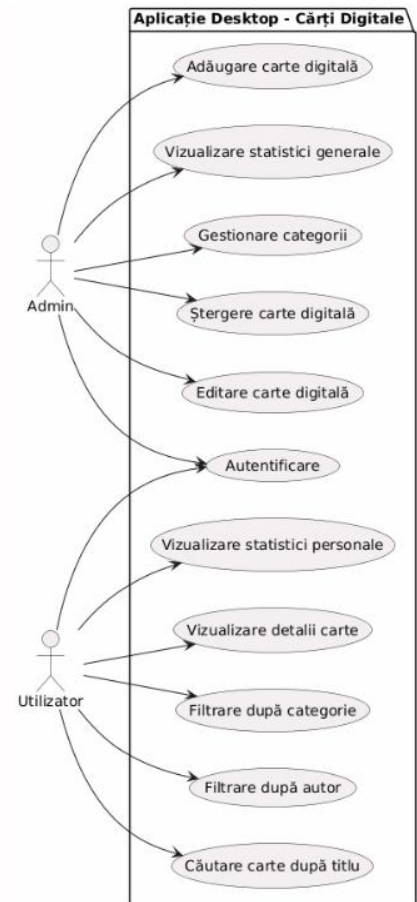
Aplicație Desktop - Cărți Digitale

Adăugare carte digitală

Vizualizare statistici generale

Gestionare categorii

Ștergere carte digitală

Editare carte digitală

Autentificare

Vizualizare statistici personale

Vizualizare detalii carte

Filtrare după categorie

Filtrare după autor

Căutare carte după titlu

Admin

Utilizator